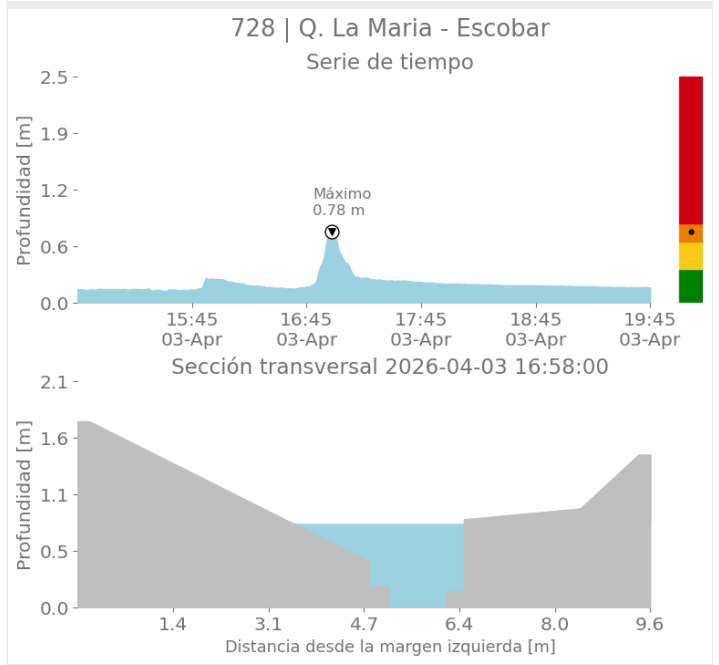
728 | Q. La Maria - Escobar

Serie de tiempo

Profundidad [m]

2.5
1.9
1.2
0.6
0.0

Máximo
0.78 m

15:45
03-Apr
16:45
03-Apr
17:45
03-Apr
18:45
03-Apr
19:45
03-Apr

Sección transversal 2026-04-03 16:58:00

Profundidad [m]

2.1
1.6
1.1
0.5
0.0

1.4
3.1
4.7
6.4
8.0
9.6

Distancia desde la margen izquierda [m]